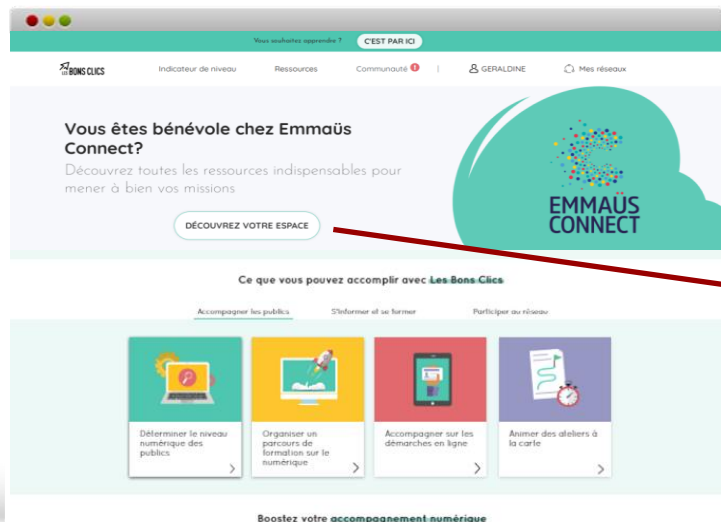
Vous souhaitez apprendre ? C'EST PAR ICI

LES BONS CLICS Indicateur de niveau Ressources Communauté ! GERALDINE Mes réseaux

Vous êtes bénévole chez Emmaüs Connect?

Découvrez toutes les ressources indispensables pour mener à bien vos missions

DÉCOUVREZ VOTRE ESPACE

EMMAÜS CONNECT

Ce que vous pouvez accomplir avec Les Bons Clics

Accompagner les publics S'informer et se former Participer au réseau

Déterminer le niveau numérique des publics

Organiser un parcours de formation sur le numérique

Accompagner sur les démarches en ligne

Animer des ateliers à la carte

Boostez votre accompagnement numérique